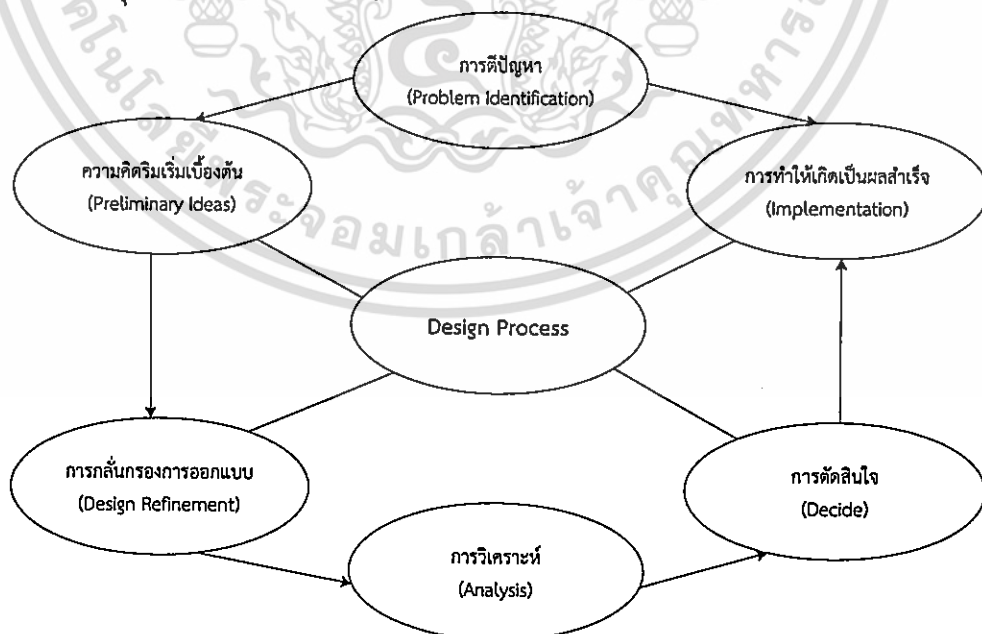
การตีปัญหา
(Problem Identification)

ความคิดริเริ่มเบื้องต้น
(Preliminary Ideas)

การทำให้เกิดเป็นผลสำเร็จ
(Implementation)

Design Process

การกลั่นกรองการออกแบบ
(Design Refinement)

การตัดสินใจ
(Decide)

การวิเคราะห์
(Analysis)